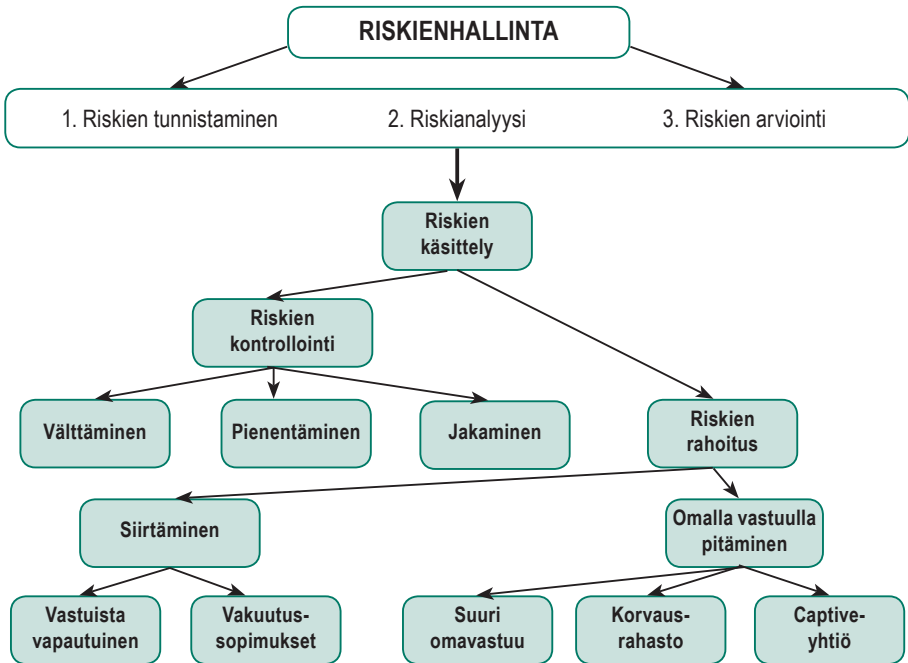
RISKIENHALLINTA

1. Riskien tunnistaminen

2. Riskianalyysi

3. Riskien arviointi

Riskien käsittely

Riskien kontrollointi

Välttäminen

Pienentäminen

Jakaminen

Riskien rahoitus

Siirtäminen

Omalla vastuulla pitäminen

Vastuista vapautuinen

Vakuutus-sopimukset

Suuri omavastuu

Korvaus-rahasto

Captive-yhtiö